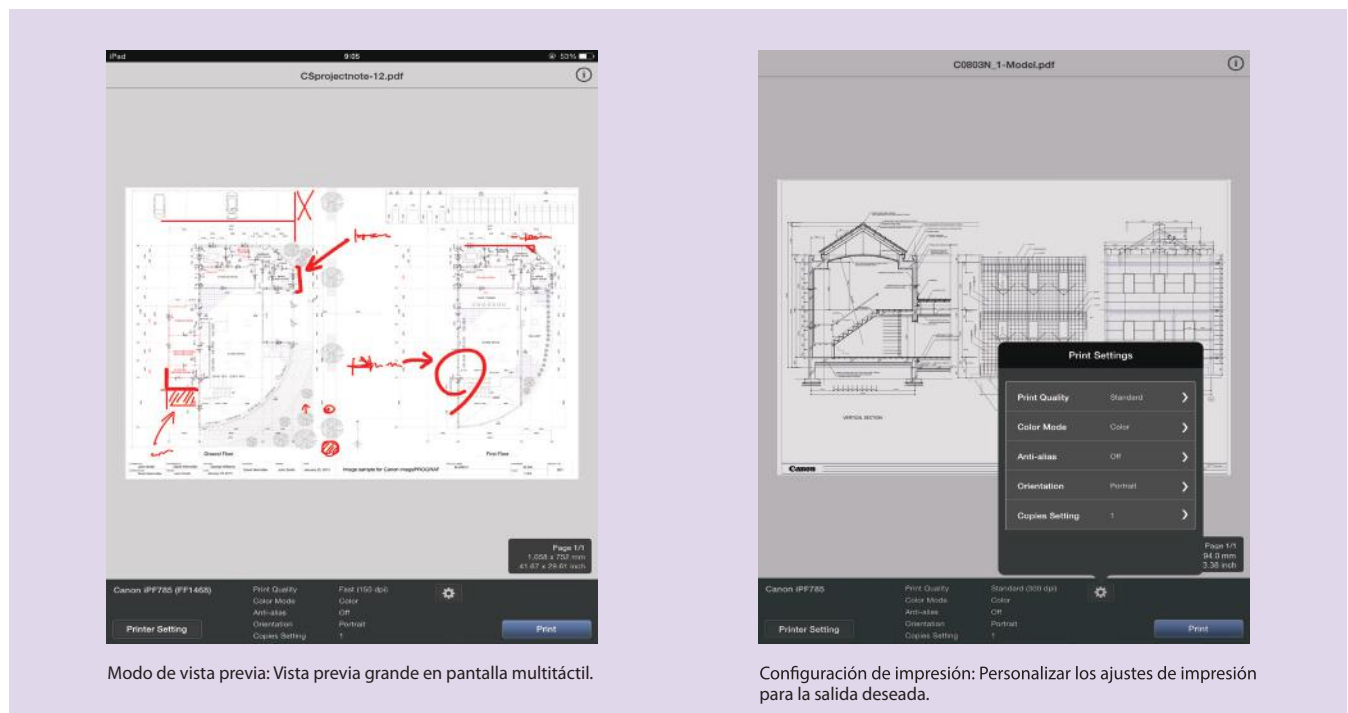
iPad 9:05 53%

CSprojectnote-12.pdf

Ground Floor

First Floor

Image sample for Canon imagePROGRAF

Page 1/1
1,058 x 752 mm
41.67 x 29.61 inch

Canon iPF785 (FF1468)

| Print Quality | Fast (150 dpi) |
|---|---|
| Color Mode | Color |
| Anti-alias | Off |
| Orientation | Portrait |
| Copies Setting | 1 |

Printer Setting

Print

Modo de vista previa: Vista previa grande en pantalla multitáctil.

C0803N_1-Model.pdf

VERTICAL SECTION

Canon

Print Settings

| Print Quality | Standard |
|---|---|
| Color Mode | Color |
| Anti-alias | Off |
| Orientation | Portrait |
| Copies Setting | 1 |

Page 1/1
94.0 mm
3.38 inch

Canon iPF785

| Print Quality | Standard (300 dpi) |
|---|---|
| Color Mode | Color |
| Anti-alias | Off |
| Orientation | Portrait |
| Copies Setting | 1 |

Printer Setting

Print

Configuración de impresión: Personalizar los ajustes de impresión para la salida deseada.